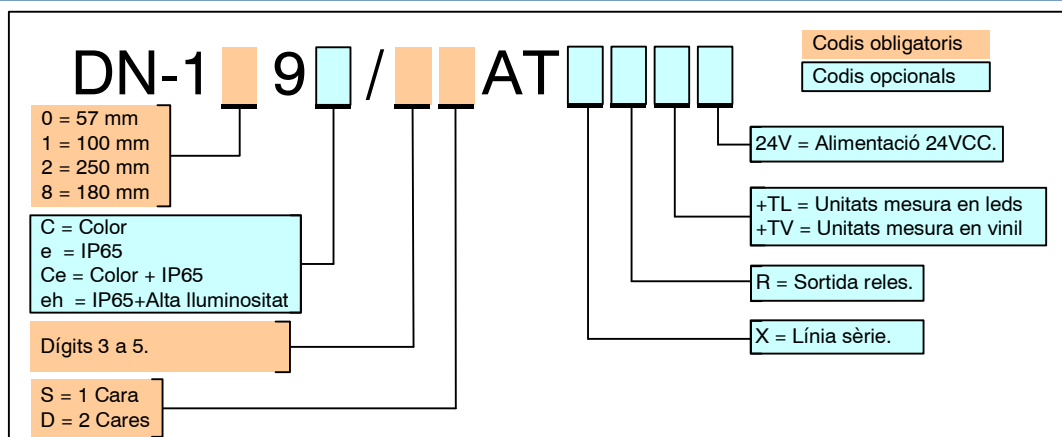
DN-1 9 / AT

Codis obligatoris
Codis opcionals

0 = 57 mm
1 = 100 mm
2 = 250 mm
8 = 180 mm

C = Color
e = IP65
Ce = Color + IP65
eh = IP65+Alta lluminositat

Dígits 3 a 5.

S = 1 Cara
D = 2 Cares

24V = Alimentació 24VCC.

+TL = Unitats mesura en leds
+TV = Unitats mesura en vinil

R = Sortida reles.

X = Línia sèrie.